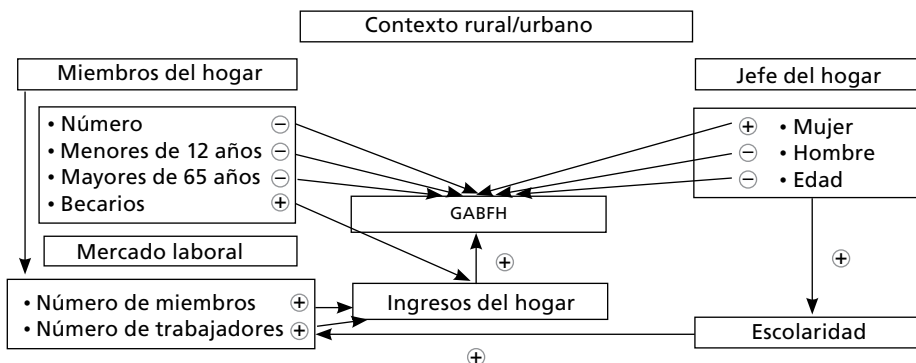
Contexto rural/urbano

Miembros del hogar

• Número ⊖
• Menores de 12 años ⊖
• Mayores de 65 años ⊖
• Becarios ⊕

Jefe del hogar

⊕ • Mujer
⊖ • Hombre
⊖ • Edad

GABFH

Mercado laboral

⊕

⊕

• Número de miembros ⊕
• Número de trabajadores ⊕

Ingresos del hogar

Escolaridad

⊕